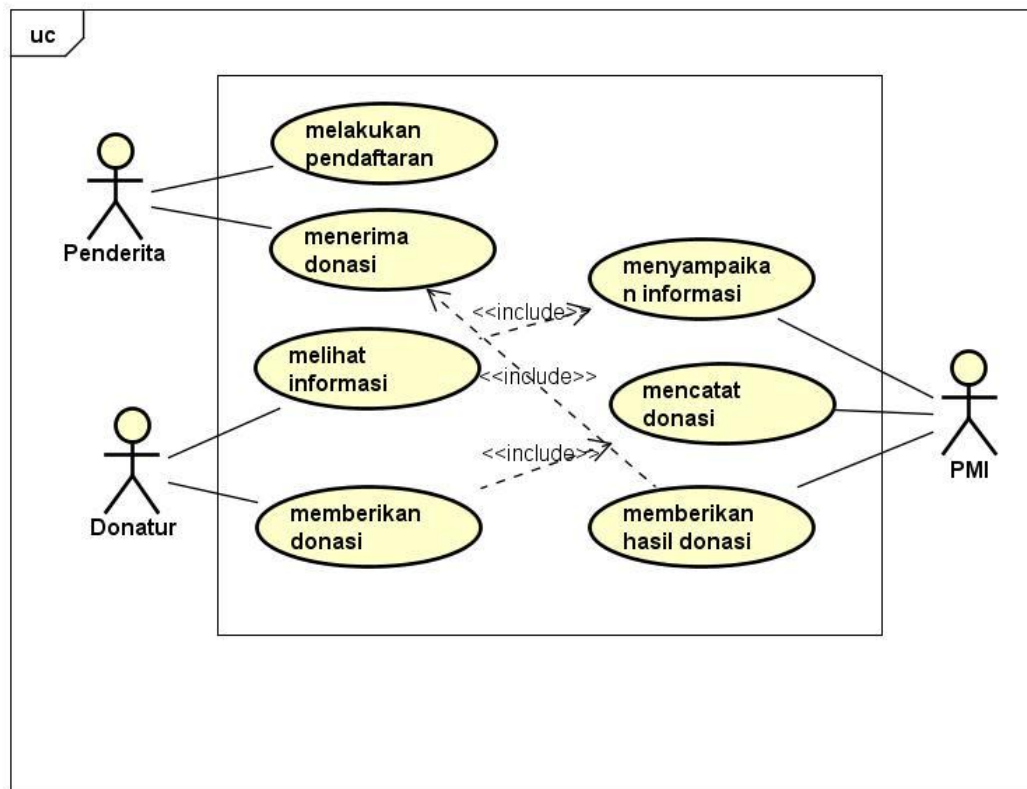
uc

Penderita

melakukan pendaftaran

menerima donasi

menyampaikan informasi

<<include>>

melihat informasi

<<include>>

mencatat donasi

<<include>>

Donatur

memberikan donasi

memberikan hasil donasi

PMI